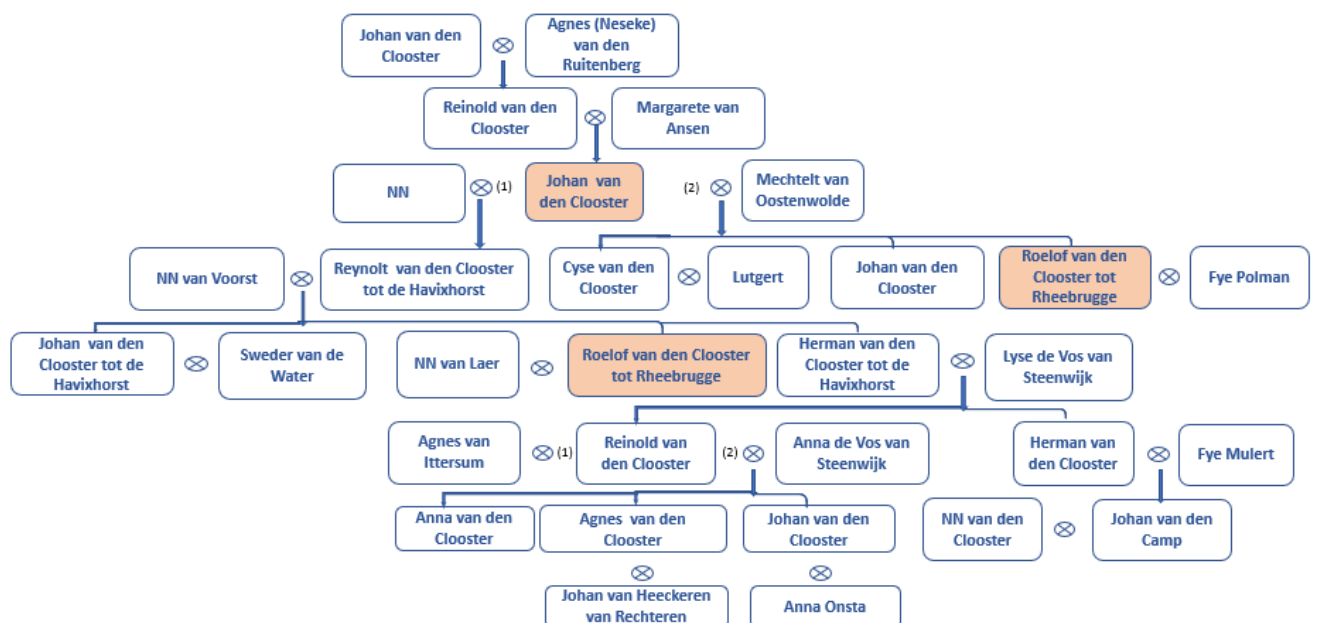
Johan van den Clooster ⊗ Agnes (Neseke) van den Ruitenberg

Reinold van den Clooster ⊗ Margarete van Ansen

NN ⊗ (1) Johan van den Clooster (2) ⊗ Mechtelt van Oostenwolde

NN van Voorst ⊗ Reynolt van den Clooster tot de Havixhorst

Cyse van den Clooster ⊗ Lutgert

Johan van den Clooster

Roelof van den Clooster tot Rheebrugge ⊗ Fye Polman

Johan van den Clooster tot de Havixhorst ⊗ Sweder van de Water

NN van Laer ⊗ Roelof van den Clooster tot Rheebrugge

Herman van den Clooster tot de Havixhorst ⊗ Lyse de Vos van Steenwijk

Agnes van Ittersum ⊗ (1) Reinold van den Clooster (2) ⊗ Anna de Vos van Steenwijk

Herman van den Clooster ⊗ Fye Mulert

Anna van den Clooster

Agnes van den Clooster ⊗ Johan van Heeckeren van Rechteren

Johan van den Clooster ⊗ Anna Onsta

NN van den Clooster ⊗ Johan van den Camp